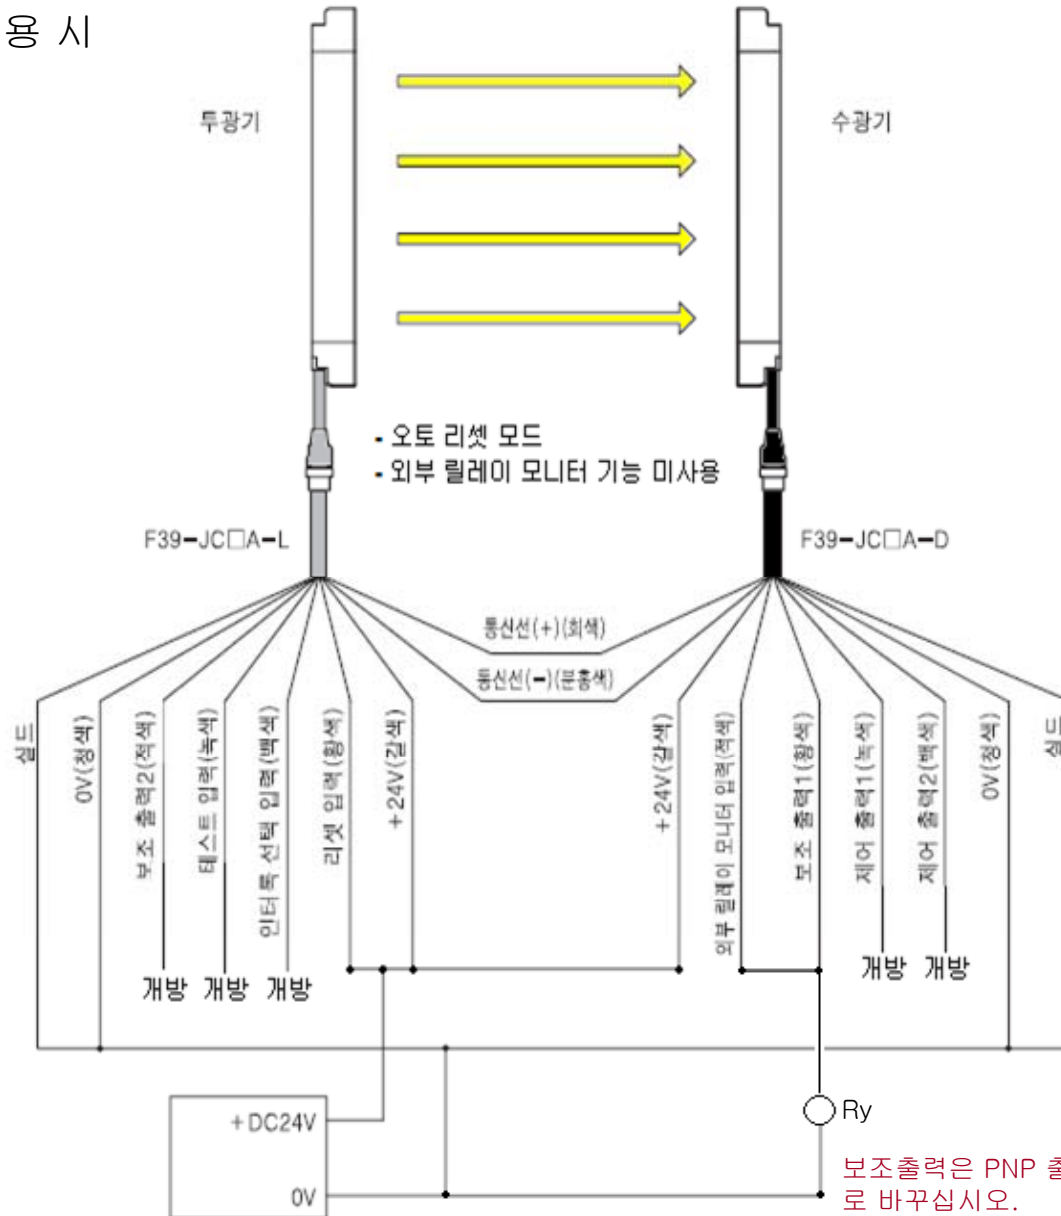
용 시

투광기

수광기

- 오토 리셋 모드
- 외부 릴레이 모니터 기능 미사용

F39-JC□A-L

F39-JC□A-D

통신선(+)(회색)

통신선(-)(분홍색)

실드

0V(청색)

보조 출력2(적색)

테스트 입력(녹색)

인터록 선택 입력(백색)

리셋 입력(황색)

+24V(갈색)

+24V(갈색)

외부 릴레이 모니터 입력(적색)

보조 출력1(황색)

제어 출력1(녹색)

제어 출력2(백색)

0V(청색)

실드

개방 개방 개방

개방 개방

+DC24V

0V

Ry

보조출력은 PNP 출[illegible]
로 바꾸십시오.